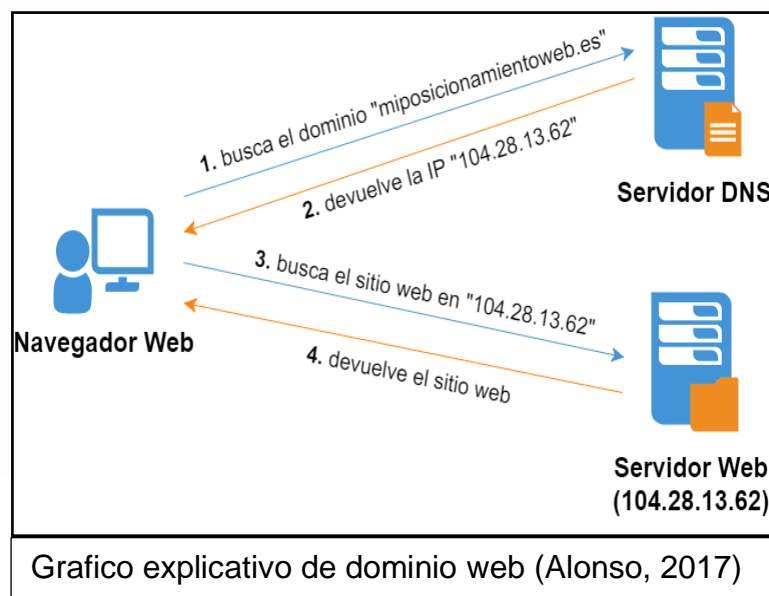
1. busca el dominio "miposicionamientoweb.es"

2. devuelve la IP "104.28.13.62"

Servidor DNS

Navegador Web

3. busca el sitio web en "104.28.13.62"

4. devuelve el sitio web

Servidor Web
(104.28.13.62)

Grafico explicativo de dominio web (Alonso, 2017)